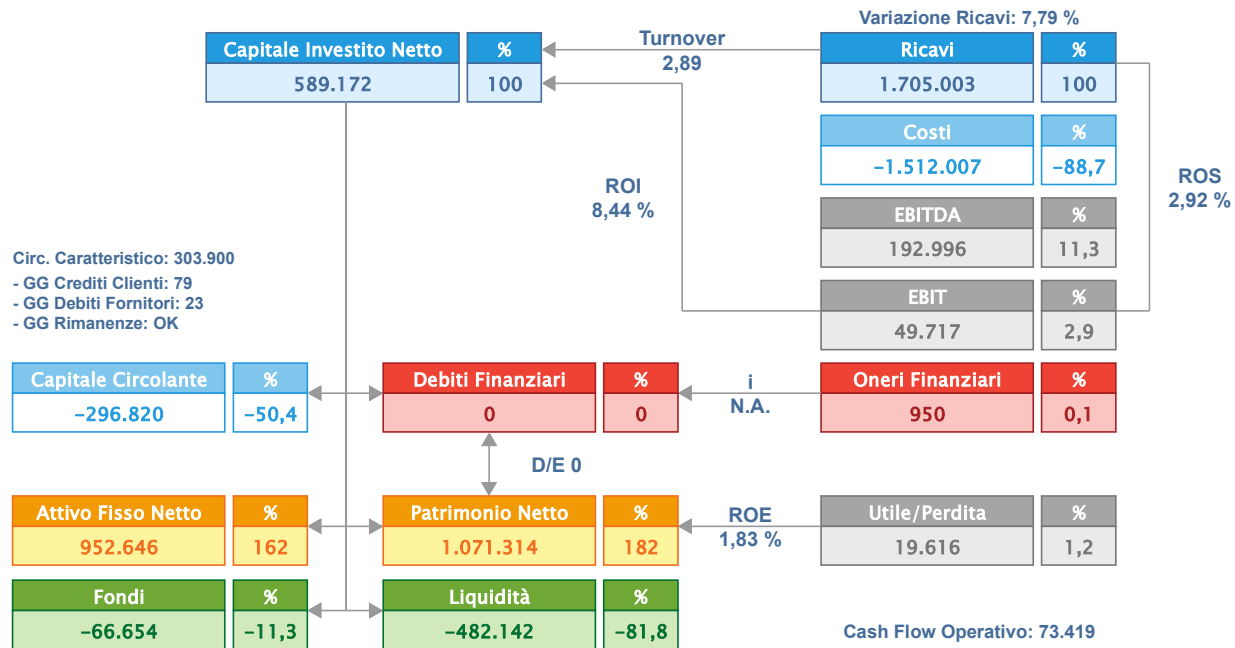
Variazione Ricavi: 7,79 %

Capitale Investito Netto | %
589.172 | 100

Turnover
2,89

Ricavi | %
1.705.003 | 100

Costi | %
-1.512.007 | -88,7

ROI
8,44 %

ROS
2,92 %

EBITDA | %
192.996 | 11,3

Circ. Caratteristico: 303.900
- GG Crediti Clienti: 79
- GG Debiti Fornitori: 23
- GG Rimanenze: OK

EBIT | %
49.717 | 2,9

Capitale Circolante | %
-296.820 | -50,4

Debiti Finanziari | %
0 | 0

i
N.A.

Oneri Finanziari | %
950 | 0,1

D/E 0

Attivo Fisso Netto | %
952.646 | 162

Patrimonio Netto | %
1.071.314 | 182

ROE
1,83 %

Utile/Perdita | %
19.616 | 1,2

Fondi | %
-66.654 | -11,3

Liquidità | %
-482.142 | -81,8

Cash Flow Operativo: 73.419